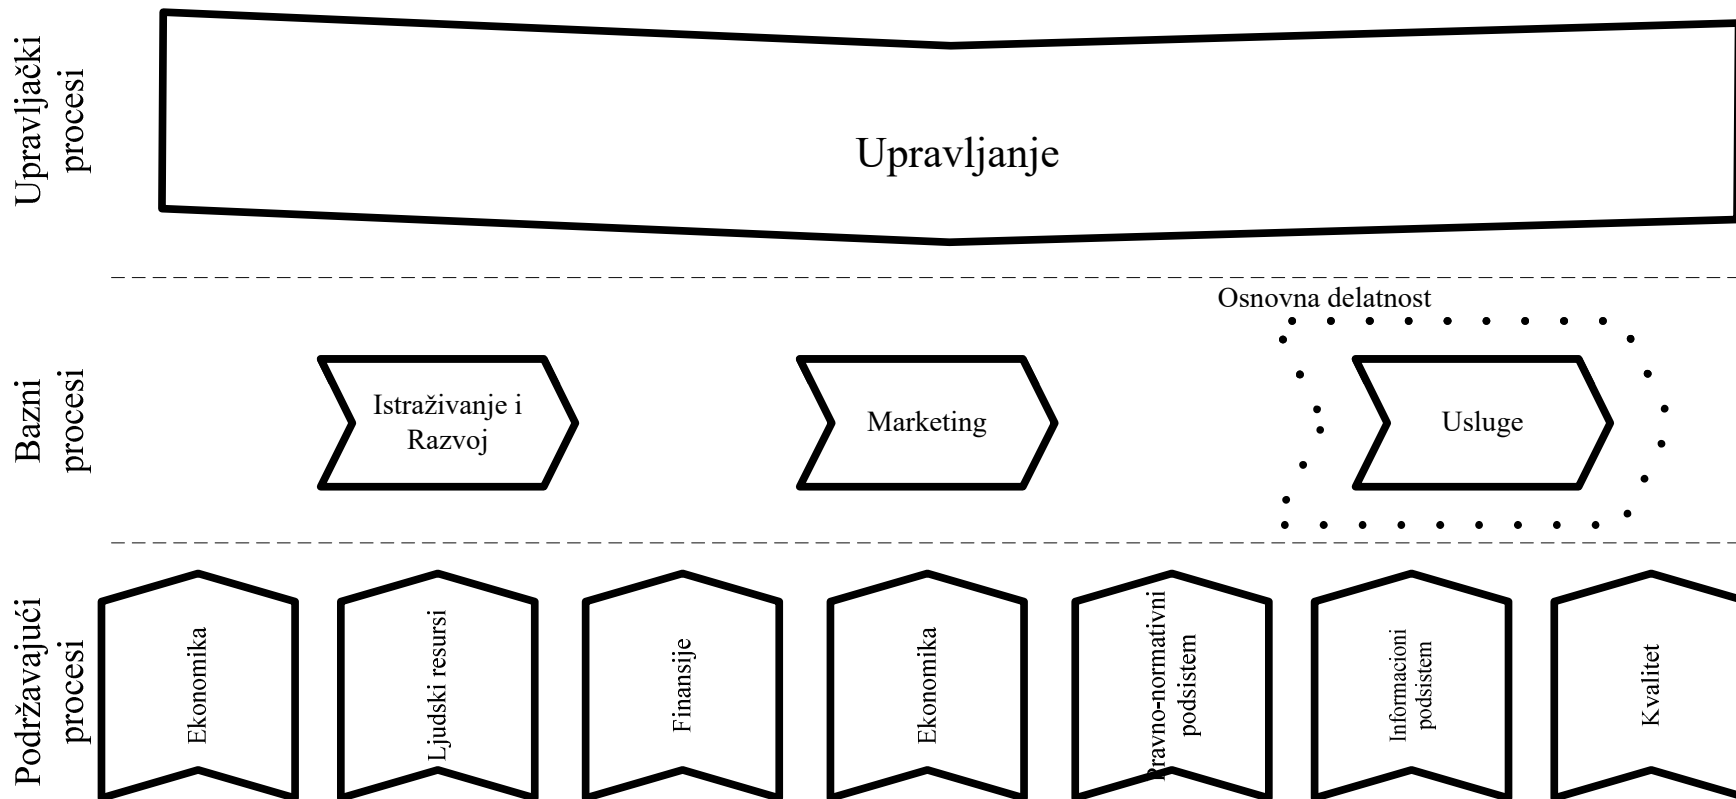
Upravljački procesi

Upravljanje

Osnovna delatnost

Bazni procesi

Istraživanje i Razvoj

Marketing

Usluge

Podržavajući procesi

Ekonomika

Ljudski resursi

Finansije

Ekonomika

Pravno-normativni podsistem

Informacioni podsistem

Kvalitet